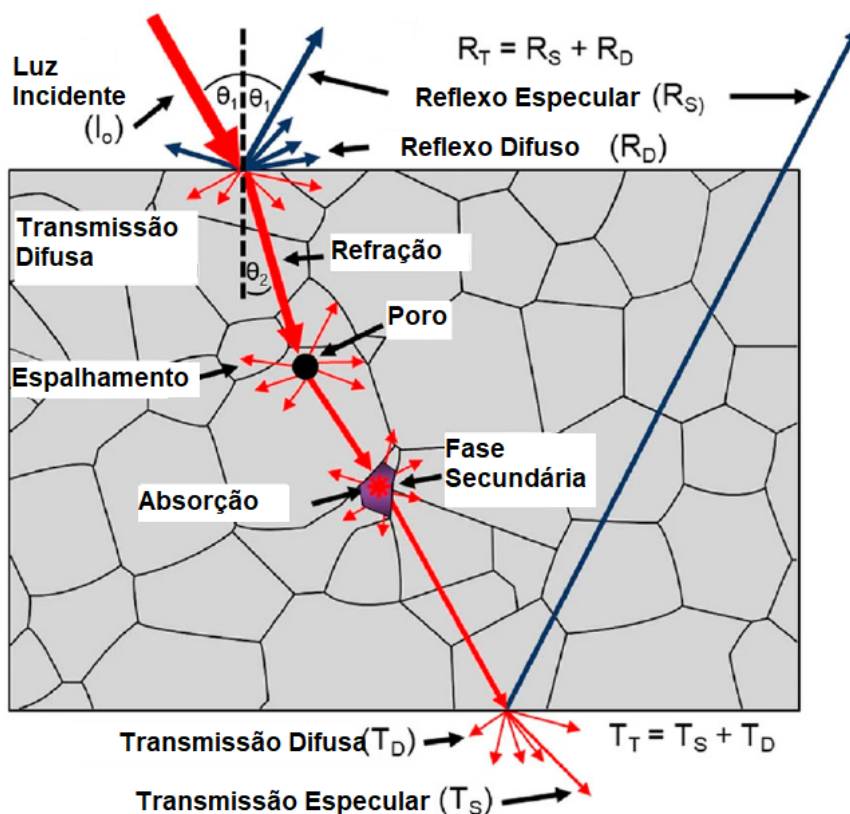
Luz Incidente $(I_o)$

$\theta_1$ $\theta_1$

$R_T = R_S + R_D$

Reflexo Especular $(R_S)$

Reflexo Difuso $(R_D)$

Transmissão Difusa

Refração

$\theta_2$

Poro

Espalhamento

Fase Secundária

Absorção

Transmissão Difusa $(T_D)$

$T_T = T_S + T_D$

Transmissão Especular $(T_S)$